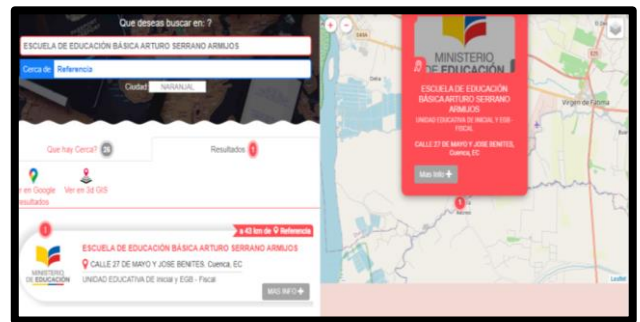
Que deseas buscar en: ?

ESCUELA DE EDUCACIÓN BÁSICA ARTURO SERRANO ARMIJOS

Cerca de Referencia

Ciudad NARANJAL

Que hay Cerca? 26

Resultados 1

Ver en Google Resultados

Ver en 3d GIS

1

a 43 km de Referencia

MINISTERIO DE EDUCACIÓN

ESCUELA DE EDUCACIÓN BÁSICA ARTURO SERRANO ARMIJOS

CALLE 27 DE MAYO Y JOSE BENITES, Cuenca, EC

UNIDAD EDUCATIVA DE Inicial y EGB - Fiscal

MAS INFO +

MINISTERIO DE EDUCACIÓN

ESCUELA DE EDUCACIÓN BÁSICA ARTURO SERRANO ARMIJOS

UNIDAD EDUCATIVA DE Inicial y EGB - FISCAL

CALLE 27 DE MAYO Y JOSE BENITES, Cuenca, EC

Mas Info +

Virgen de Fátima

Leaflet